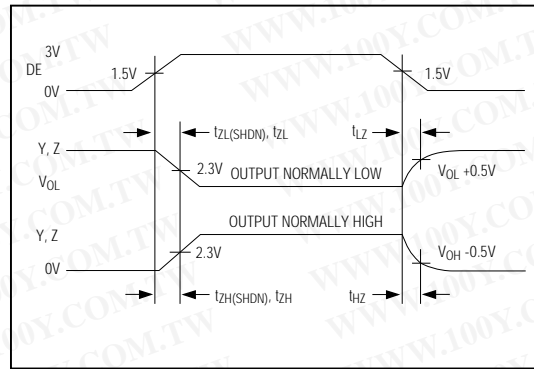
3V
DE
1.5V
1.5V
0V
$t_{ZL(SHDN)}$, $t_{ZL}$
$t_{LZ}$
Y, Z
2.3V
$V_{OL}$ +0.5V
$V_{OL}$
OUTPUT NORMALLY LOW
OUTPUT NORMALLY HIGH
Y, Z
2.3V
$V_{OH}$ -0.5V
0V
$t_{ZH(SHDN)}$, $t_{ZH}$
$t_{HZ}$
WWW.100Y.COM.TW